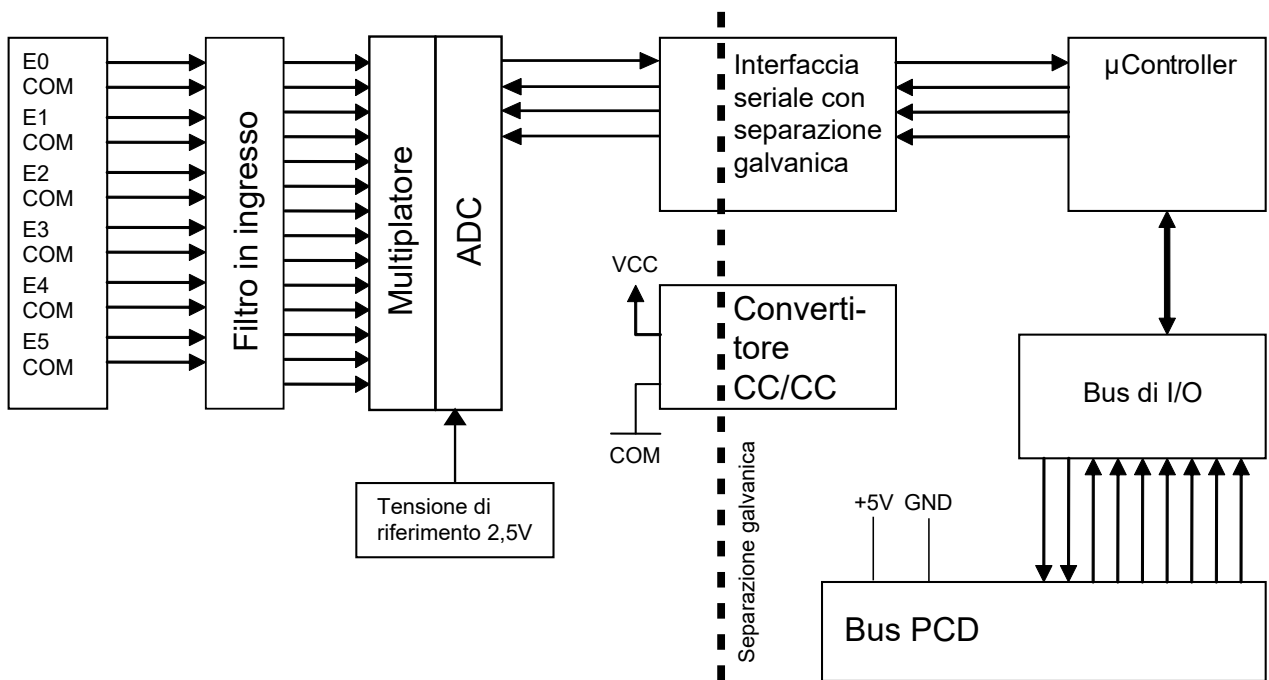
E0
COM
E1
COM
E2
COM
E3
COM
E4
COM
E5
COM

Filtro in ingresso

Multiplatore

ADC

Tensione di riferimento 2,5V

Interfaccia seriale con separazione galvanica

µController

VCC

Convertitore CC/CC

COM

Separazione galvanica

Bus di I/O

+5V GND

Bus PCD